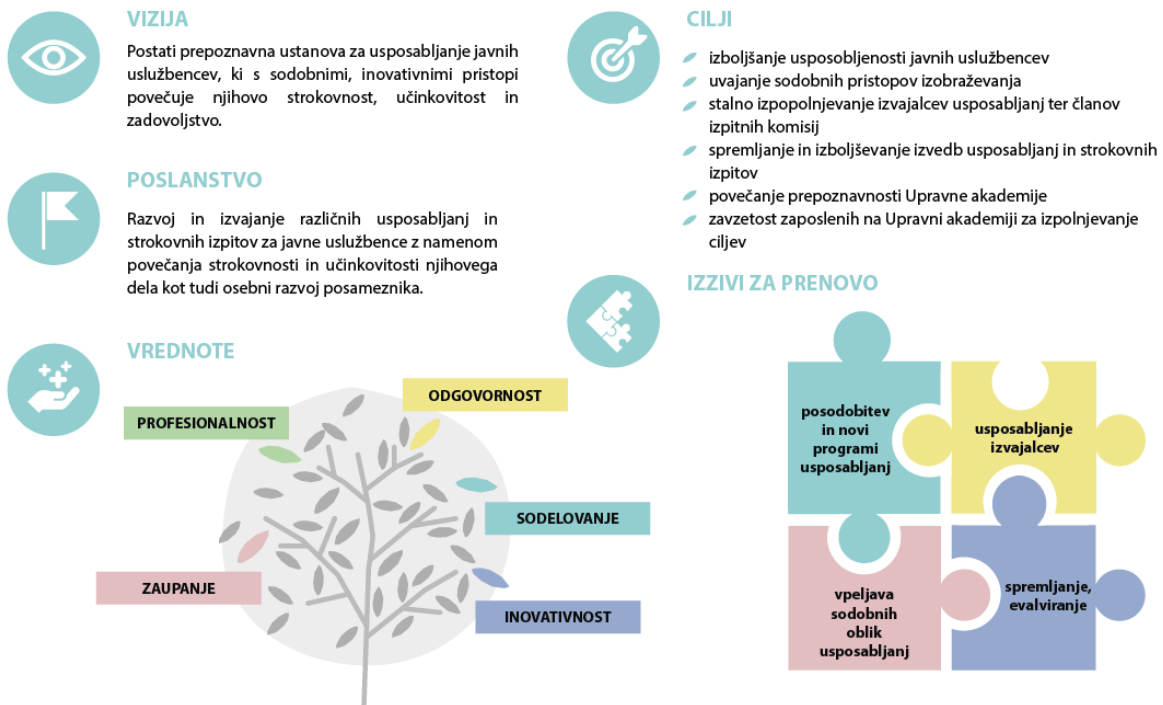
VIZIJA

Postati prepoznavna ustanova za usposabljanje javnih uslužbencev, ki s sodobnimi, inovativnimi pristopi povečuje njihovo strokovnost, učinkovitost in zadovoljstvo.

POSLANSTVO

Razvoj in izvajanje različnih usposabljanj in strokovnih izpitov za javne uslužbence z namenom povečanja strokovnosti in učinkovitosti njihovega dela kot tudi osebni razvoj posameznika.

VREDNOTE

PROFESIONALNOST

ODGOVORNOST

SODELOVANJE

ZAUPANJE

INOVATIVNOST

CILJI

izboljšanje usposobljenosti javnih uslužbencev
uvajanje sodobnih pristopov izobraževanja
stalno izpopolnjevanje izvajalcev usposabljanj ter članov izpitnih komisij
spremljanje in izboljševanje izvedb usposabljanj in strokovnih izpitov
povečanje prepoznavnosti Upravne akademije
zavzetost zaposlenih na Upravni akademiji za izpolnjevanje ciljev

IZZIVI ZA PRENOVO

posodobitev in novi programi usposabljanj

usposabljanje izvajalcev

vpeljava sodobnih oblik usposabljanj

spremljanje, evalviranje